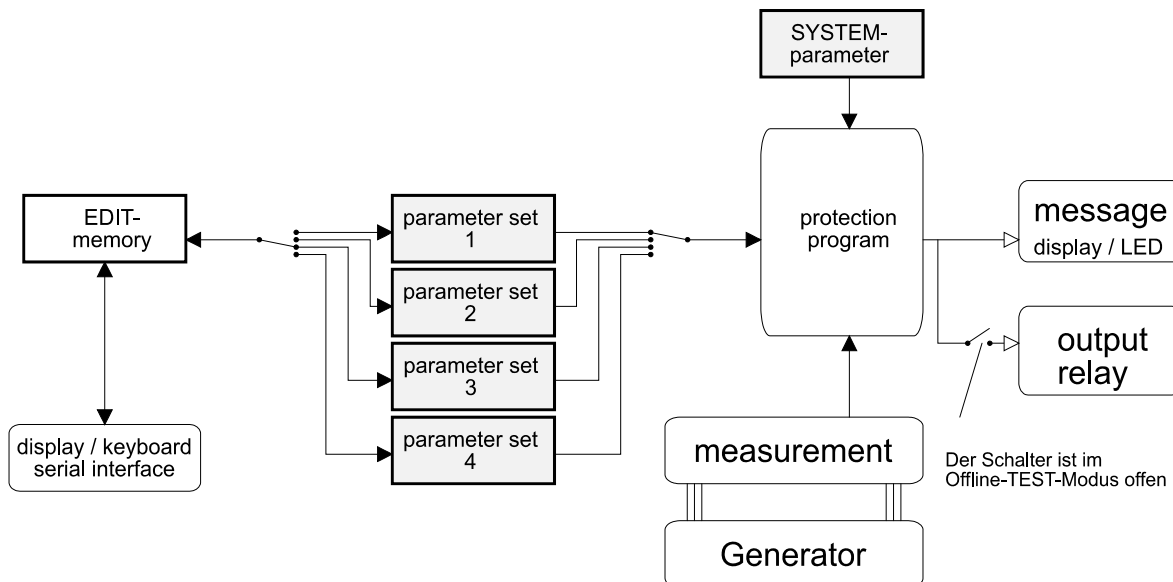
SYSTEM-
parameter

EDIT-
memory

parameter set
1

parameter set
2

parameter set
3

parameter set
4

protection
program

message
display / LED

output
relay

display / keyboard
serial interface

measurement

Generator

Der Schalter ist im
Offline-TEST-Modus offen